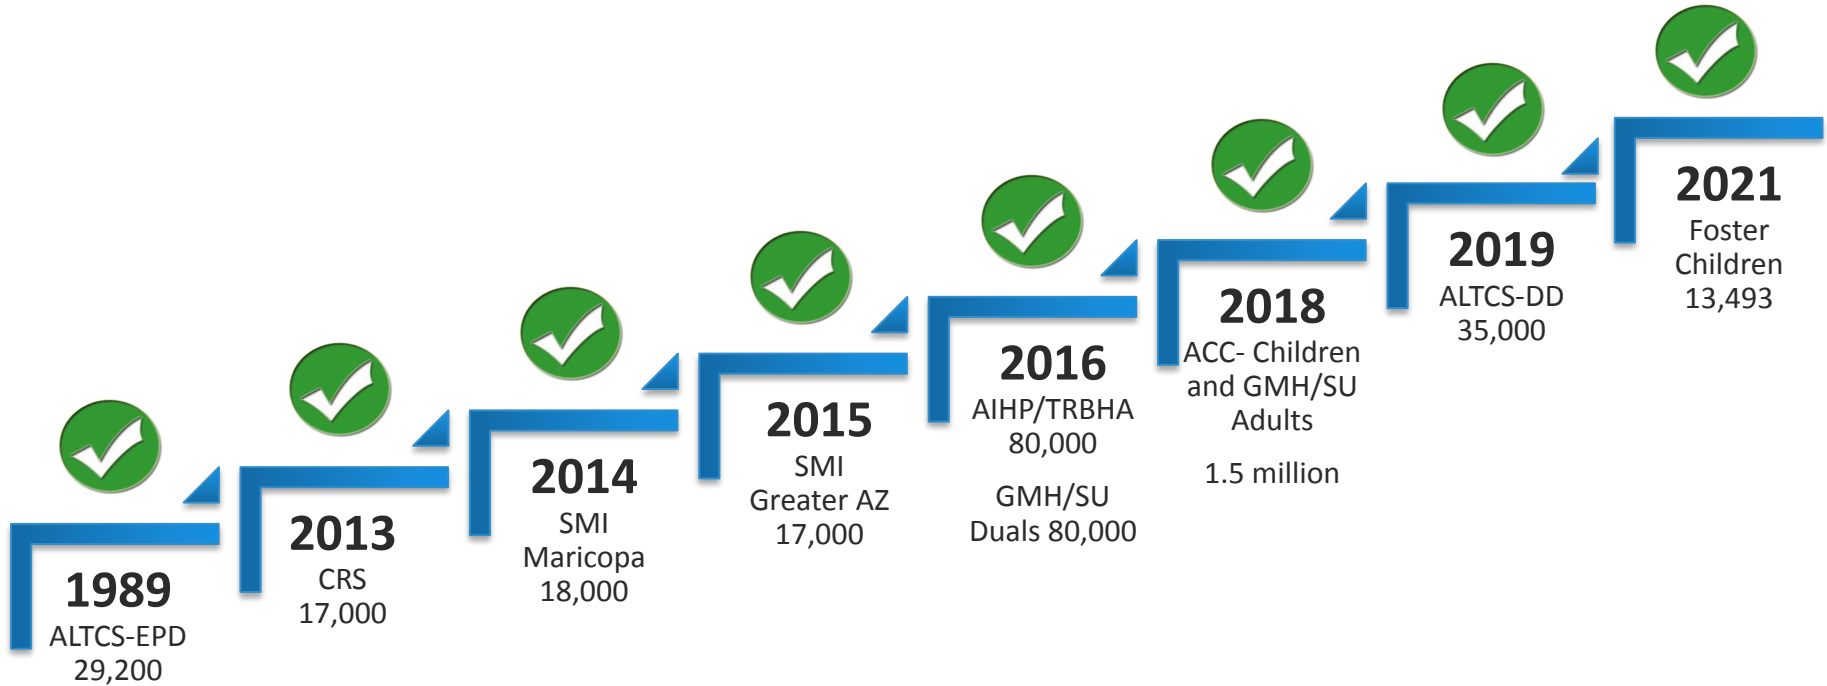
1989
ALTCS-EPD
29,200

2013
CRS
17,000

2014
SMI
Maricopa
18,000

2015
SMI
Greater AZ
17,000

2016
AIHP/TRBHA
80,000

GMH/SU
Duals 80,000

2018
ACC- Children and GMH/SU Adults

1.5 million

2019
ALTCS-DD
35,000

2021
Foster Children
13,493